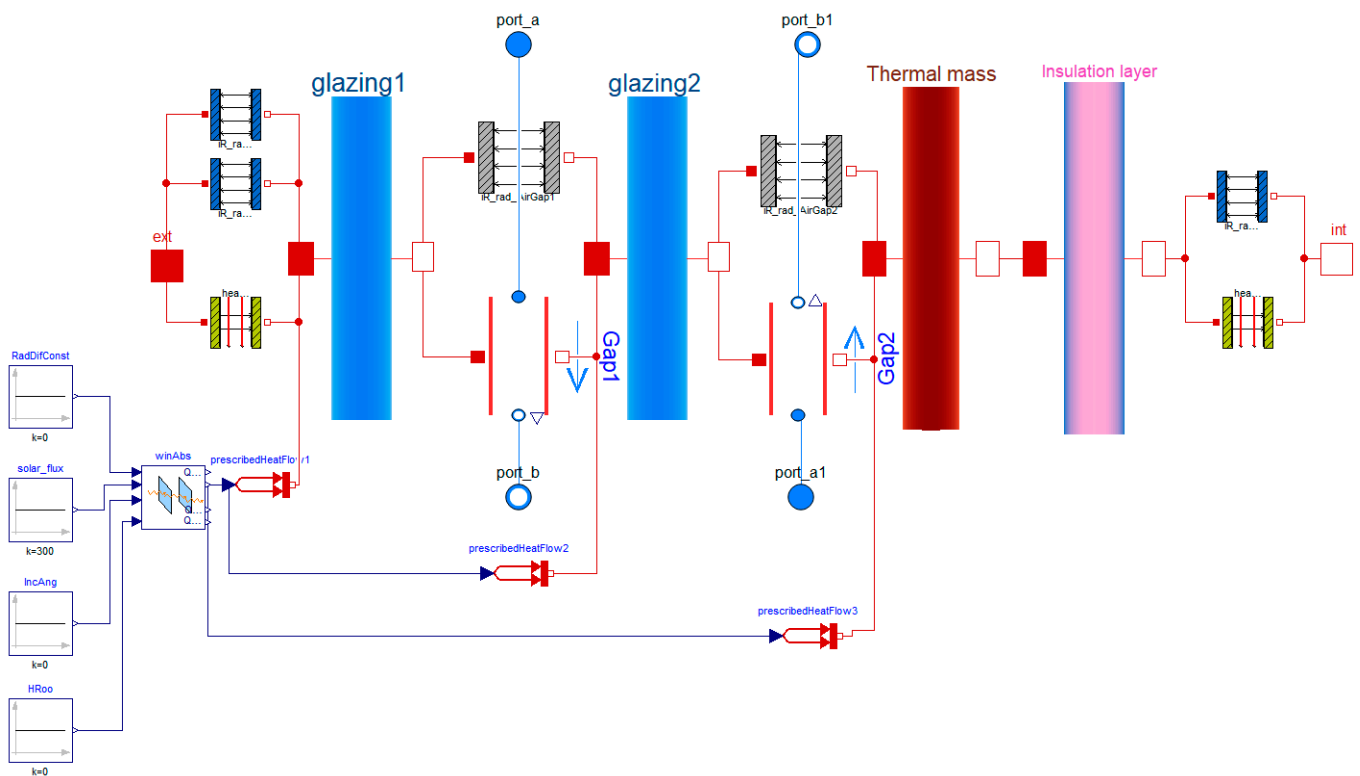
port_a

port_b1

glazing1

glazing2

Thermal mass

Insulation layer

IR_ra...

IR_ra...

IR_rad_AirGap1

IR_rad_AirGap2

IR_ra...

ext

int

hea...

hea...

Gap1

Gap2

RadDifConst

k=0

solar_flux

k=300

IncAng

k=0

HRoo

k=0

winAbs

Q...

Q...

Q...

prescribedHeatFlow1

prescribedHeatFlow2

prescribedHeatFlow3

port_b

port_a1